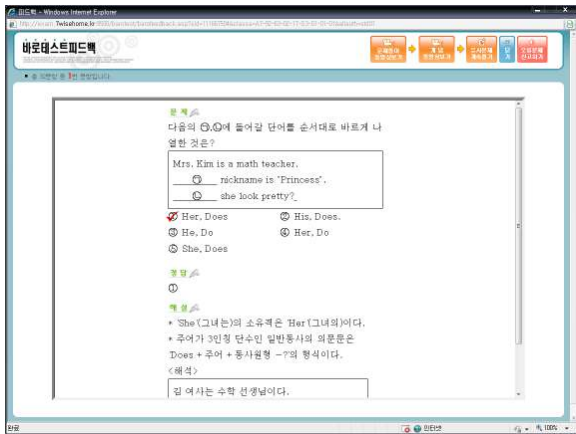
피드백 - Windows Internet Explorer

http://exam.7wisehome.kr:8080/banktest/bandedback.asp?...

바로테스트피드백

문제지 프린트 | 개념 정리하기 | 오답문제 재풀기 | 닫기 | 오답문제 인쇄하기

총 1문항 중 1번 문항입니다.

문제

다음의 ㉠,㉡에 들어갈 단어를 순서대로 바르게 나열한 것은?

Mrs. Kim is a math teacher.
______㉠______ nickname is "Princess".
______㉡______ she look pretty?

① Her, Does
② His, Does.
③ He, Do
④ Her, Do
⑤ She, Does

정답

①

해설

• 'She(그녀는)의 소유격은 'Her(그녀의)이다.
• 주어가 3인칭 단수인 일반동사의 의문문은 Does + 주어 + 동사원형 ~?의 형식이다.
<해석>

김 여사는 수학 선생님이다.

완료 | 인터넷 | 100%